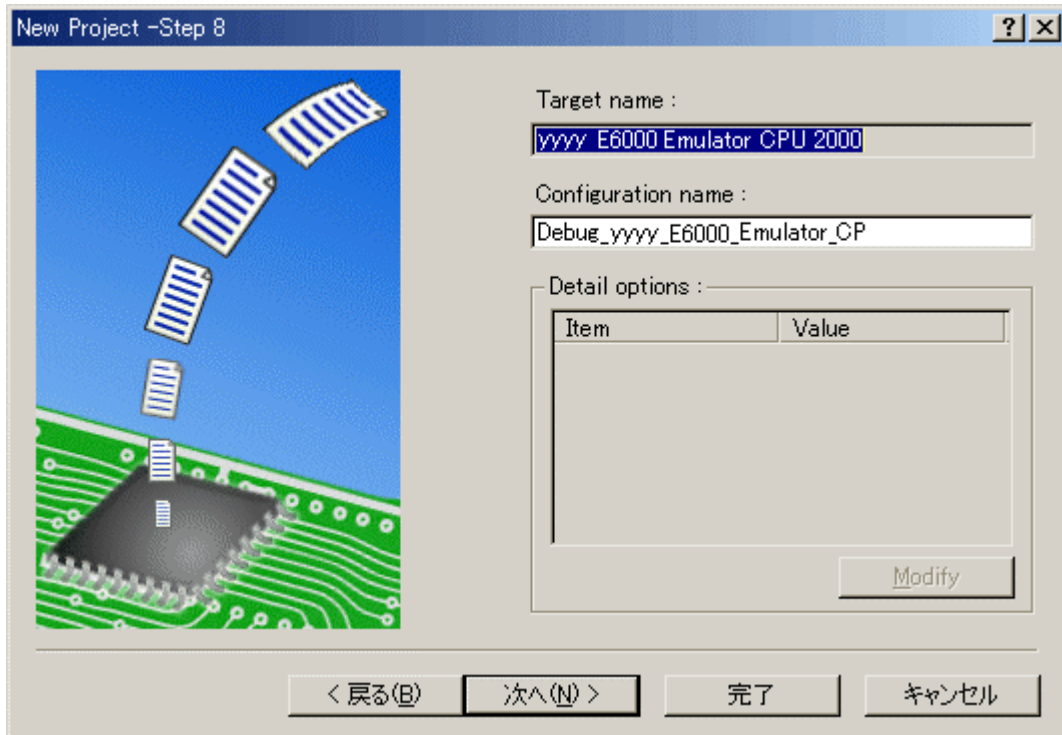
New Project -Step 8

?
×

Target name :

yyyy E6000 Emulator CPU 2000

Configuration name :

Debug_yyyy_E6000_Emulator_CP

Detail options :

| Item | Value |
|---|---|

Modify

< 戻る(B)
次へ(N) >
完了
キャンセル